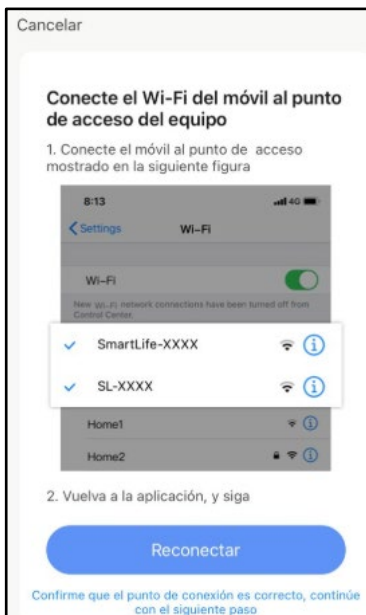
Cancelar

Conecte el Wi-Fi del móvil al punto de acceso del equipo

1. Conecte el móvil al punto de acceso mostrado en la siguiente figura

8:13

4G

Settings

Wi-Fi

Wi-Fi

New Wi-Fi network connections have been turned off from Control Center.

SmartLife-XXXX

SL-XXXX

Home1

Home2

2. Vuelva a la aplicación, y siga

Reconectar

Confirme que el punto de conexión es correcto, continúe con el siguiente paso